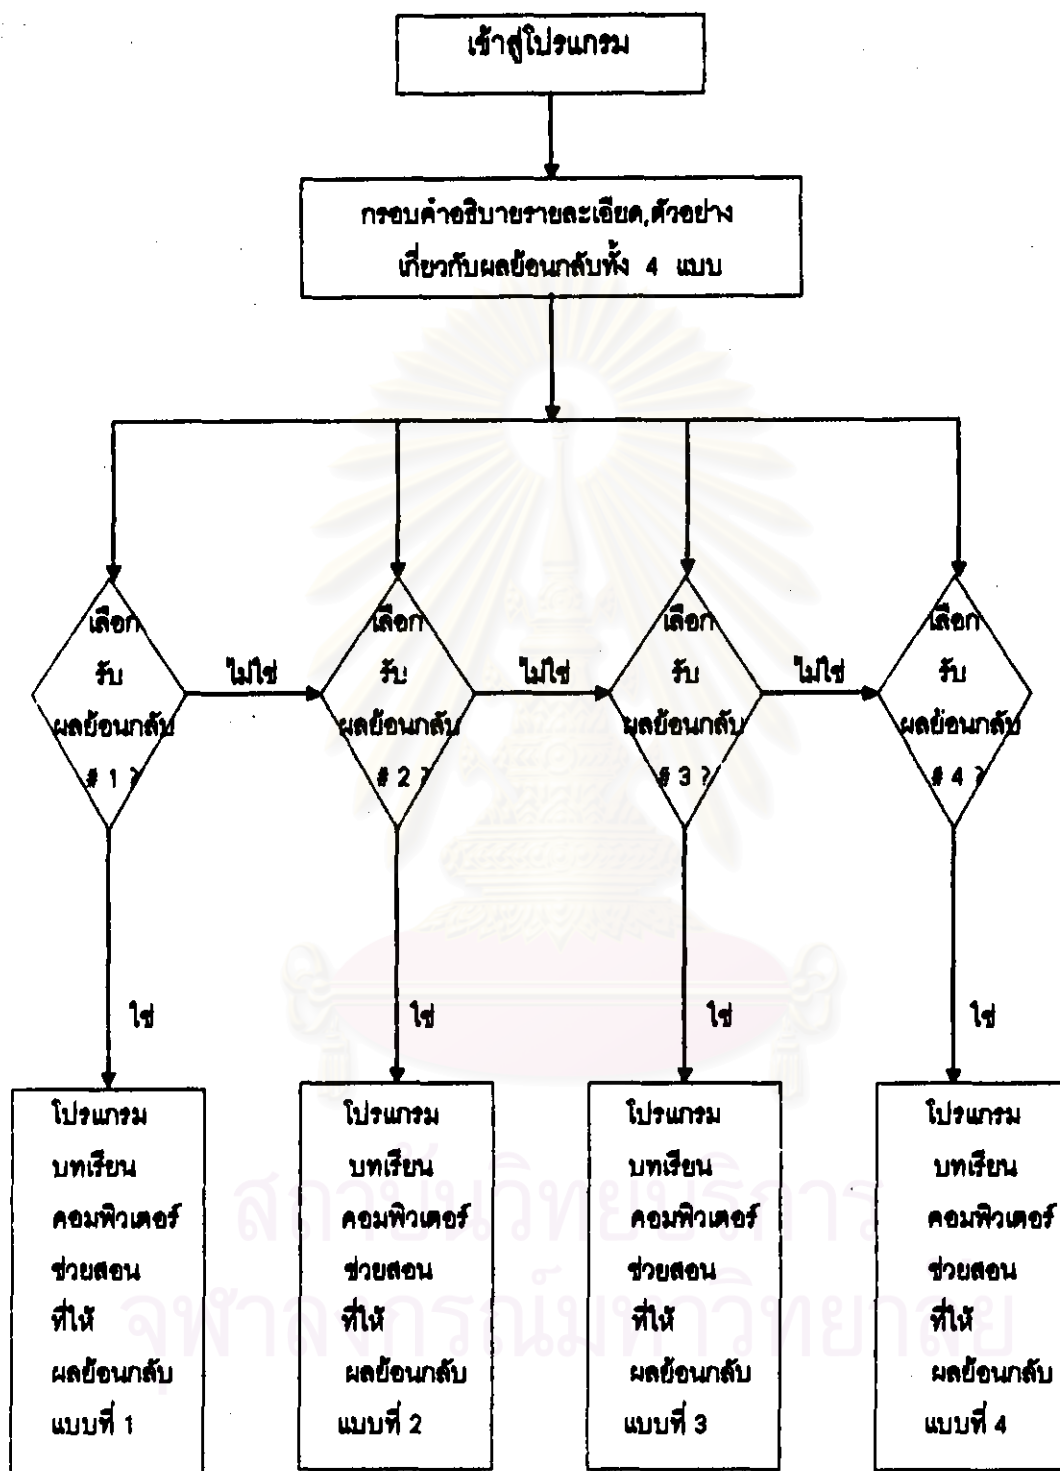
เข้าสู่โปรแกรม

กรอบคำอธิบายรายละเอียด,ตัวอย่าง เกี่ยวกับผลย้อนกลับทั้ง 4 แบบ

เลือก รับ ผลย้อนกลับ # 1 ?

ไม่ใช่

เลือก รับ ผลย้อนกลับ # 2 ?

ไม่ใช่

เลือก รับ ผลย้อนกลับ # 3 ?

ไม่ใช่

เลือก รับ ผลย้อนกลับ # 4 ?

ใช่

ใช่

ใช่

ใช่

โปรแกรม บทเรียน คอมพิวเตอร์ ช่วยสอน ที่ให้ ผลย้อนกลับ แบบที่ 1

โปรแกรม บทเรียน คอมพิวเตอร์ ช่วยสอน ที่ให้ ผลย้อนกลับ แบบที่ 2

โปรแกรม บทเรียน คอมพิวเตอร์ ช่วยสอน ที่ให้ ผลย้อนกลับ แบบที่ 3

โปรแกรม บทเรียน คอมพิวเตอร์ ช่วยสอน ที่ให้ ผลย้อนกลับ แบบที่ 4

สถาบันวิทยบริการ
จุฬาลงกรณ์มหาวิทยาลัย